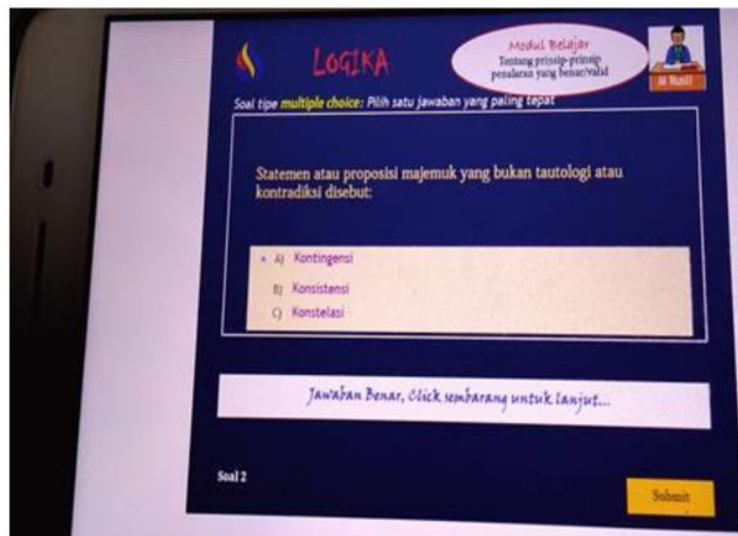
LOGIKA

Modul Belajar
Tentang prinsip-prinsip penalaran yang benar/valid

M Rusli

Soal tipe multiple choice: Pilih satu jawaban yang paling tepat

Statemen atau proposisi majemuk yang bukan tautologi atau kontradiksi disebut:

A) Kontingensi
B) Konsistensi
C) Konstelasi

Jawaban Benar, Click sembarang untuk lanjut...

Soal 2

Submit